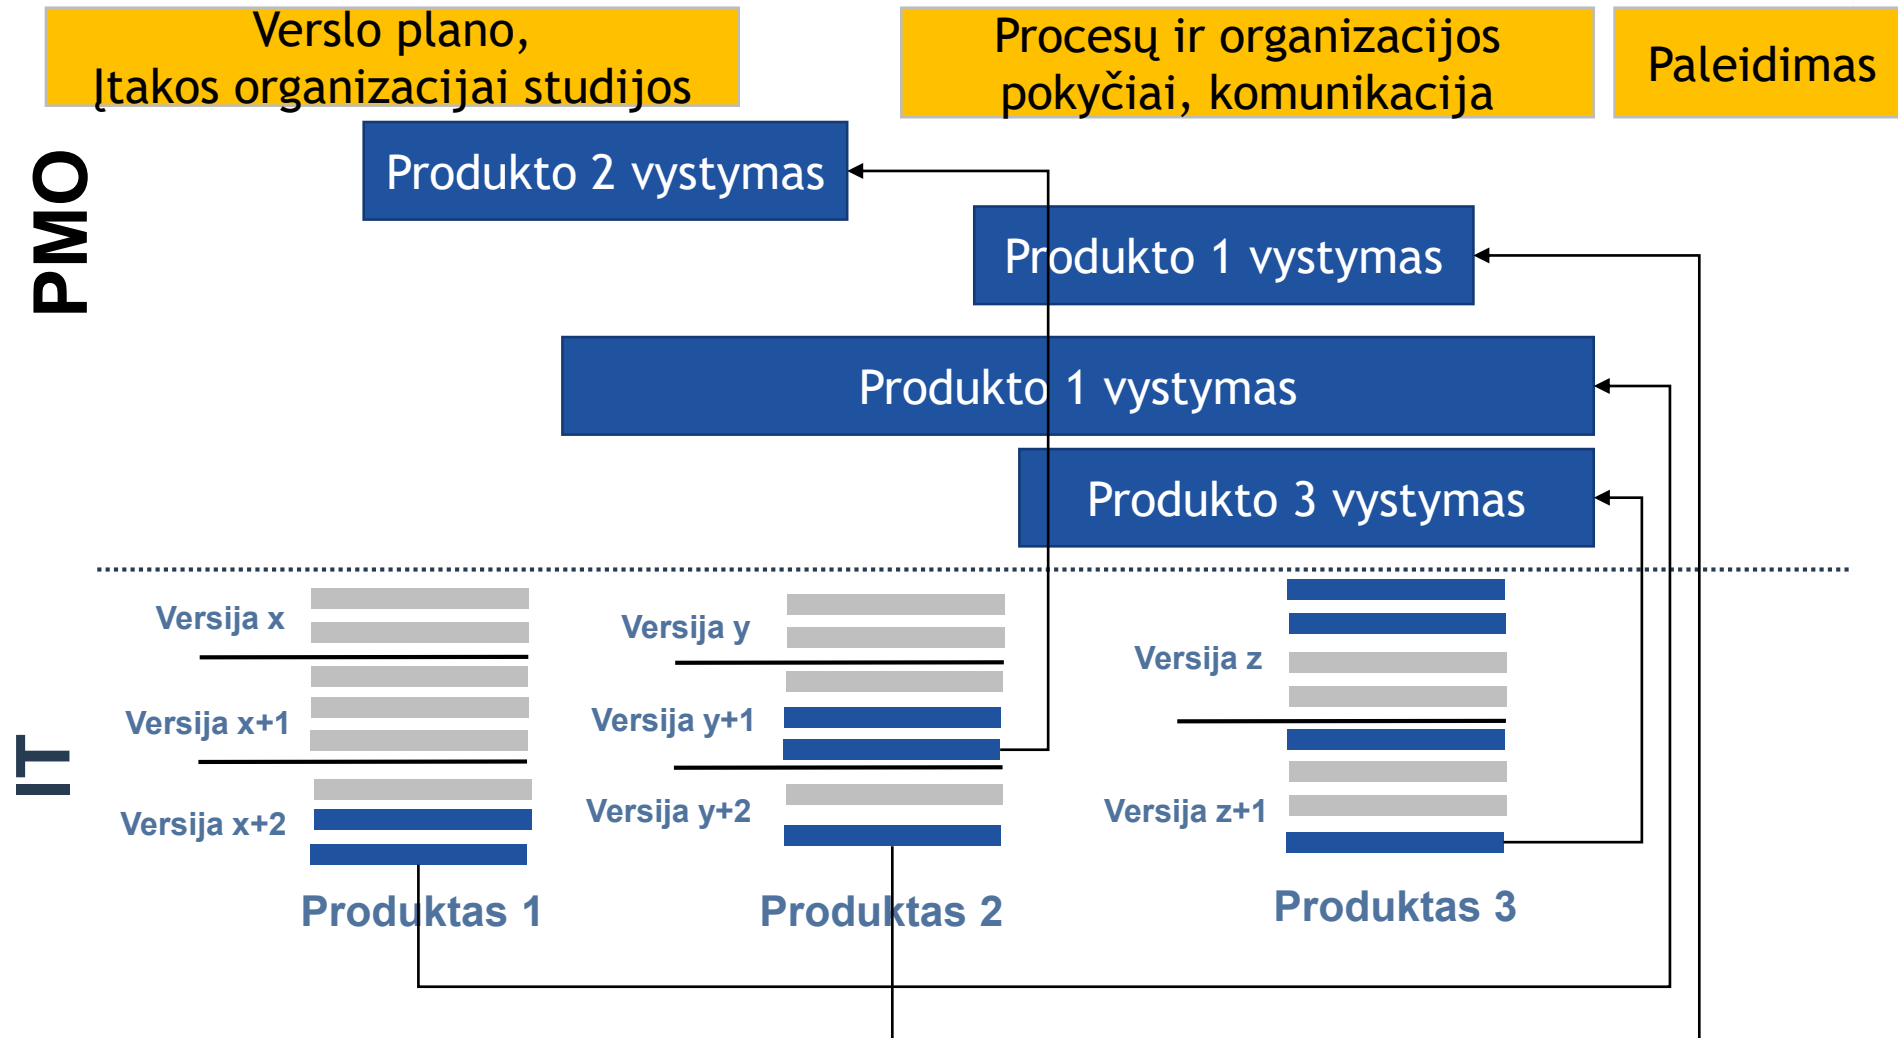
Verslo plano, Įtakos organizacijai studijos

Procesų ir organizacijos pokyčiai, komunikacija

Paleidimas

PMO

Produkto 2 vystymas

Produkto 1 vystymas

Produkto 1 vystymas

Produkto 3 vystymas

IT

Versija x

Versija x+1

Versija x+2

Produktas 1

Versija y

Versija y+1

Versija y+2

Produktas 2

Versija z

Versija z+1

Produktas 3